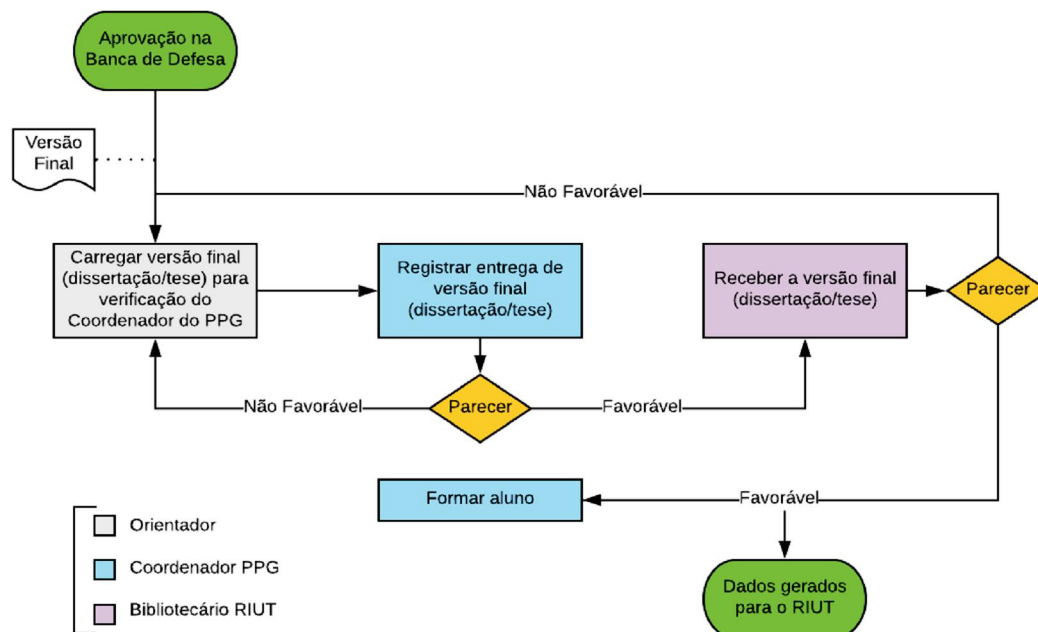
Aprovação na Banca de Defesa

Versão Final

Não Favorável

Carregar versão final (dissertação/tese) para verificação do Coordenador do PPG

Registrar entrega de versão final (dissertação/tese)

Receber a versão final (dissertação/tese)

Parecer

Não Favorável

Parecer

Favorável

Formar aluno

Favorável

Dados gerados para o RIUT

Orientador

Coordenador PPG

Bibliotecário RIUT